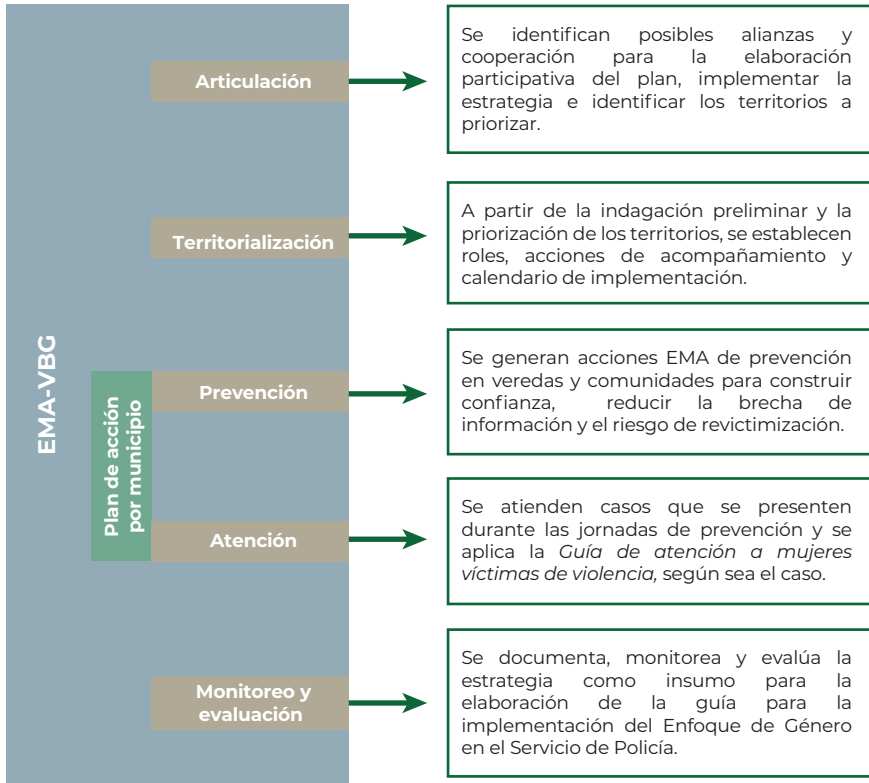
EMA-VBG

Plan de acción por municipio

Articulación

Se identifican posibles alianzas y cooperación para la elaboración participativa del plan, implementar la estrategia e identificar los territorios a priorizar.

Territorialización

A partir de la indagación preliminar y la priorización de los territorios, se establecen roles, acciones de acompañamiento y calendario de implementación.

Prevención

Se generan acciones EMA de prevención en veredas y comunidades para construir confianza, reducir la brecha de información y el riesgo de revictimización.

Atención

Se atienden casos que se presenten durante las jornadas de prevención y se aplica la *Guía de atención a mujeres víctimas de violencia,* según sea el caso.

Monitoreo y evaluación

Se documenta, monitorea y evalúa la estrategia como insumo para la elaboración de la guía para la implementación del Enfoque de Género en el Servicio de Policía.